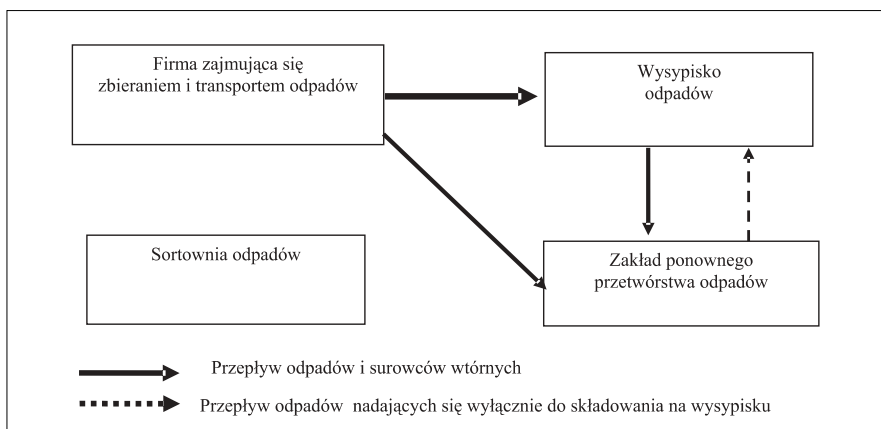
Firma zajmująca się zbieraniem i transportem odpadów

Wysypisko odpadów

Sortownia odpadów

Zakład ponownego przetwórstwa odpadów

Przepływ odpadów i surowców wtórnych

Przepływ odpadów nadających się wyłącznie do składowania na wysypisku